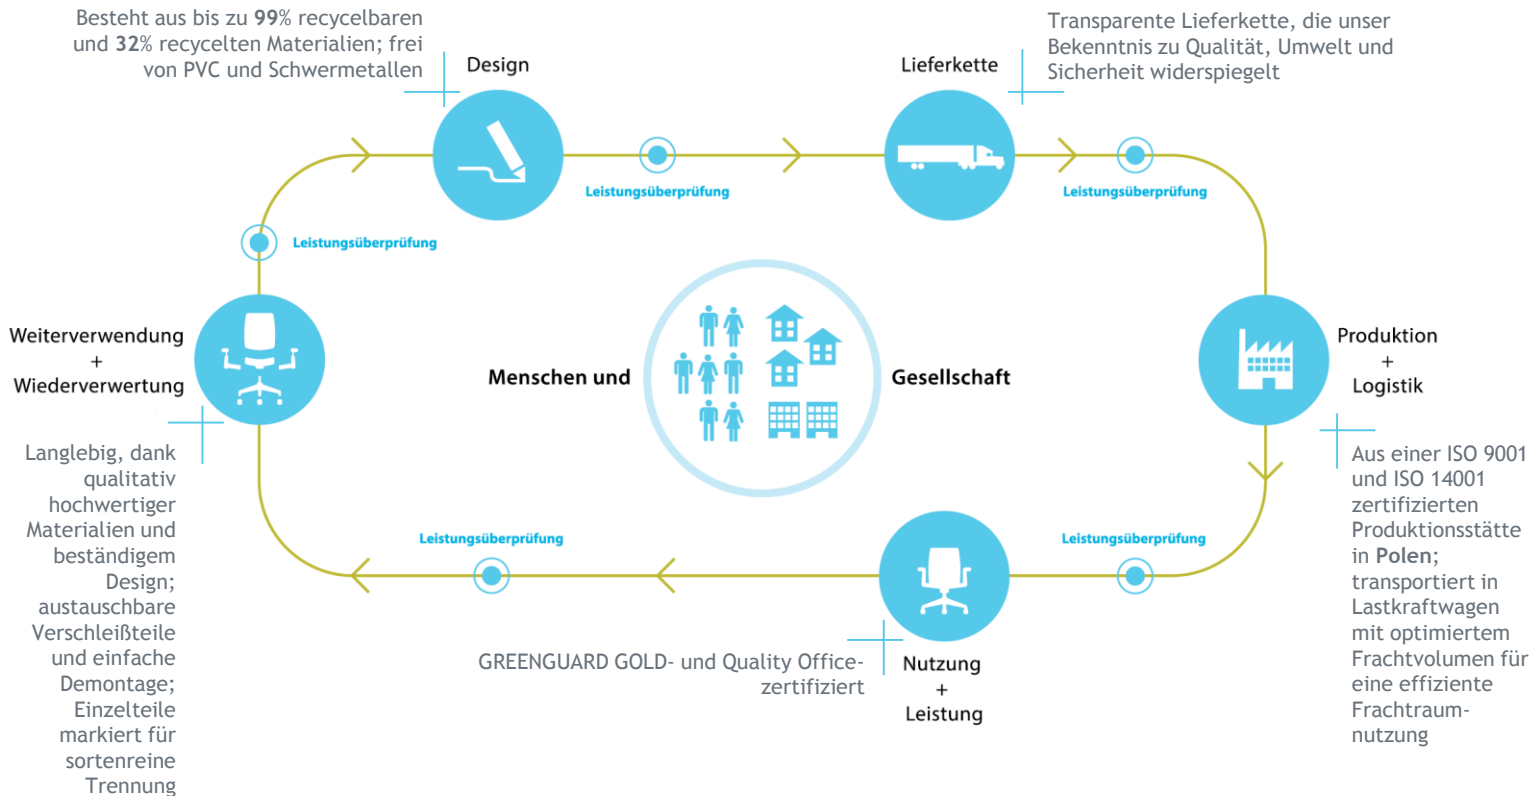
Besteht aus bis zu **99**% recycelbaren und **32**% recycelten Materialien; frei von PVC und Schwermetallen

Design

Lieferkette

Transparente Lieferkette, die unser Bekenntnis zu Qualität, Umwelt und Sicherheit widerspiegelt

Leistungsüberprüfung

Leistungsüberprüfung

Leistungsüberprüfung

Weiterverwendung + Wiederverwertung

Menschen und

Gesellschaft

Produktion + Logistik

Langlebig, dank qualitativ hochwertiger Materialien und beständigem Design; austauschbare Verschleißteile und einfache Demontage; Einzelteile markiert für sortenreine Trennung

Aus einer ISO 9001 und ISO 14001 zertifizierten Produktionsstätte in **Polen**; transportiert in Lastkraftwagen mit optimiertem Frachtvolumen für eine effiziente Frachtraumnutzung

Leistungsüberprüfung

Leistungsüberprüfung

GREENGUARD GOLD- und Quality Office-zertifiziert

Nutzung + Leistung